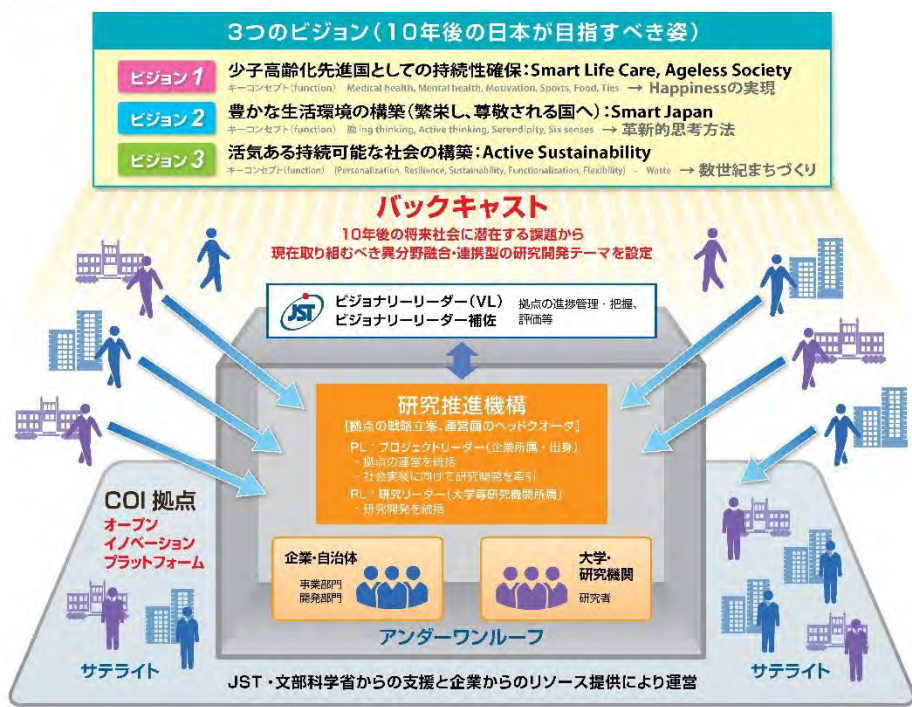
3つのビジョン（10年後の日本が目指すべき姿）

ビジョン1 少子高齢化先進国としての持続性確保：Smart Life Care, Ageless Society
キーコンセプト(function) Medical health, Mental health, Motivation, Sports, Food, Ties → Happinessの実現

ビジョン2 豊かな生活環境の構築（繁栄し、尊敬される国へ）：Smart Japan
キーコンセプト(function) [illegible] ing thinking, Active thinking, Serendipity, Six senses → 革新的思考方法

ビジョン3 活気ある持続可能な社会の構築：Active Sustainability
キーコンセプト(function) (Personalization, Resilience, Sustainability, Functionalization, Flexibility) - Waste → 数世紀まちづくり

バックキャスト
10年後の将来社会に潜在する課題から
現在取り組むべき異分野融合・連携型の研究開発テーマを設定

JST ビジョナリーリーダー（VL）
ビジョナリーリーダー補佐
拠点の進捗管理・把握、評価等

研究推進機構
［拠点の戦略立案、運営面のヘッドクオータ］
PL：プロジェクトリーダー（企業所属・出身）
・拠点の運営を統括
・社会実装に向けて研究開発を牽引
RL：研究リーダー（大学等研究機関所属）
・研究開発を統括

COI 拠点
オープン
イノベーション
プラットフォーム

企業・自治体
事業部門
開発部門

大学・
研究機関
研究者

アンダーワンルーフ

サテライト

サテライト

JST・文部科学省からの支援と企業からのリソース提供により運営